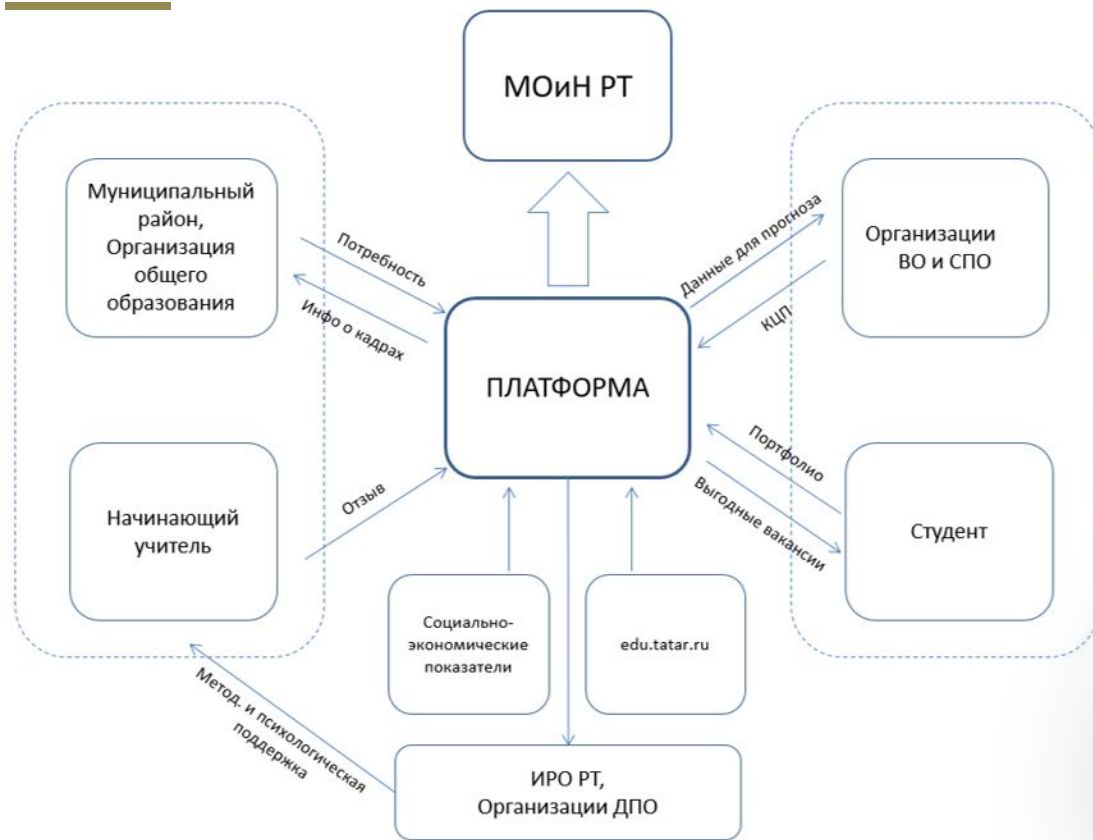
МОиН РТ

Муниципальный район, Организация общего образования

Потребность

Инфо о кадрах

Данные для прогноза

КЦП

Организации ВО и СПО

ПЛАТФОРМА

Начинающий учитель

Отзыв

Портфолио

Выгодные вакансии

Студент

Социально-экономические показатели

edu.tatar.ru

Метод. и психологическая поддержка

ИРО РТ, Организации ДПО